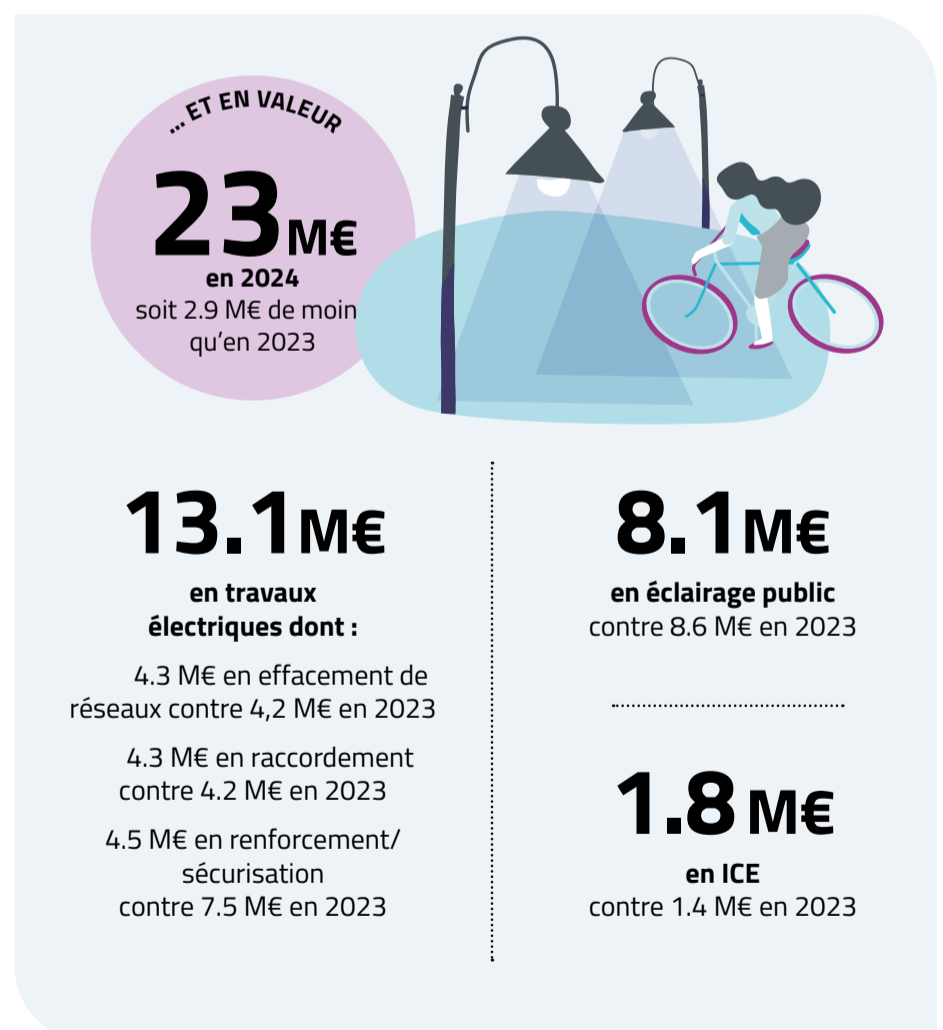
... ET EN VALEUR

23M€
en 2024
soit 2.9 M€ de moin qu'en 2023

13.1M€
en travaux électriques dont :

4.3 M€ en effacement de réseaux contre 4,2 M€ en 2023

4.3 M€ en raccordement contre 4.2 M€ en 2023

4.5 M€ en renforcement/ sécurisation contre 7.5 M€ en 2023

8.1M€
en éclairage public
contre 8.6 M€ en 2023

1.8 M€
en ICE
contre 1.4 M€ en 2023